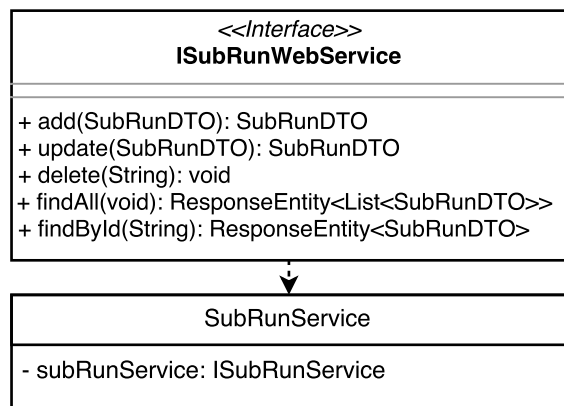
<<Interface>>
ISubRunWebService

+ add(SubRunDTO): SubRunDTO
+ update(SubRunDTO): SubRunDTO
+ delete(String): void
+ findAll(void): ResponseEntity<List<SubRunDTO>>
+ findById(String): ResponseEntity<SubRunDTO>

SubRunService

- subRunService: ISubRunService